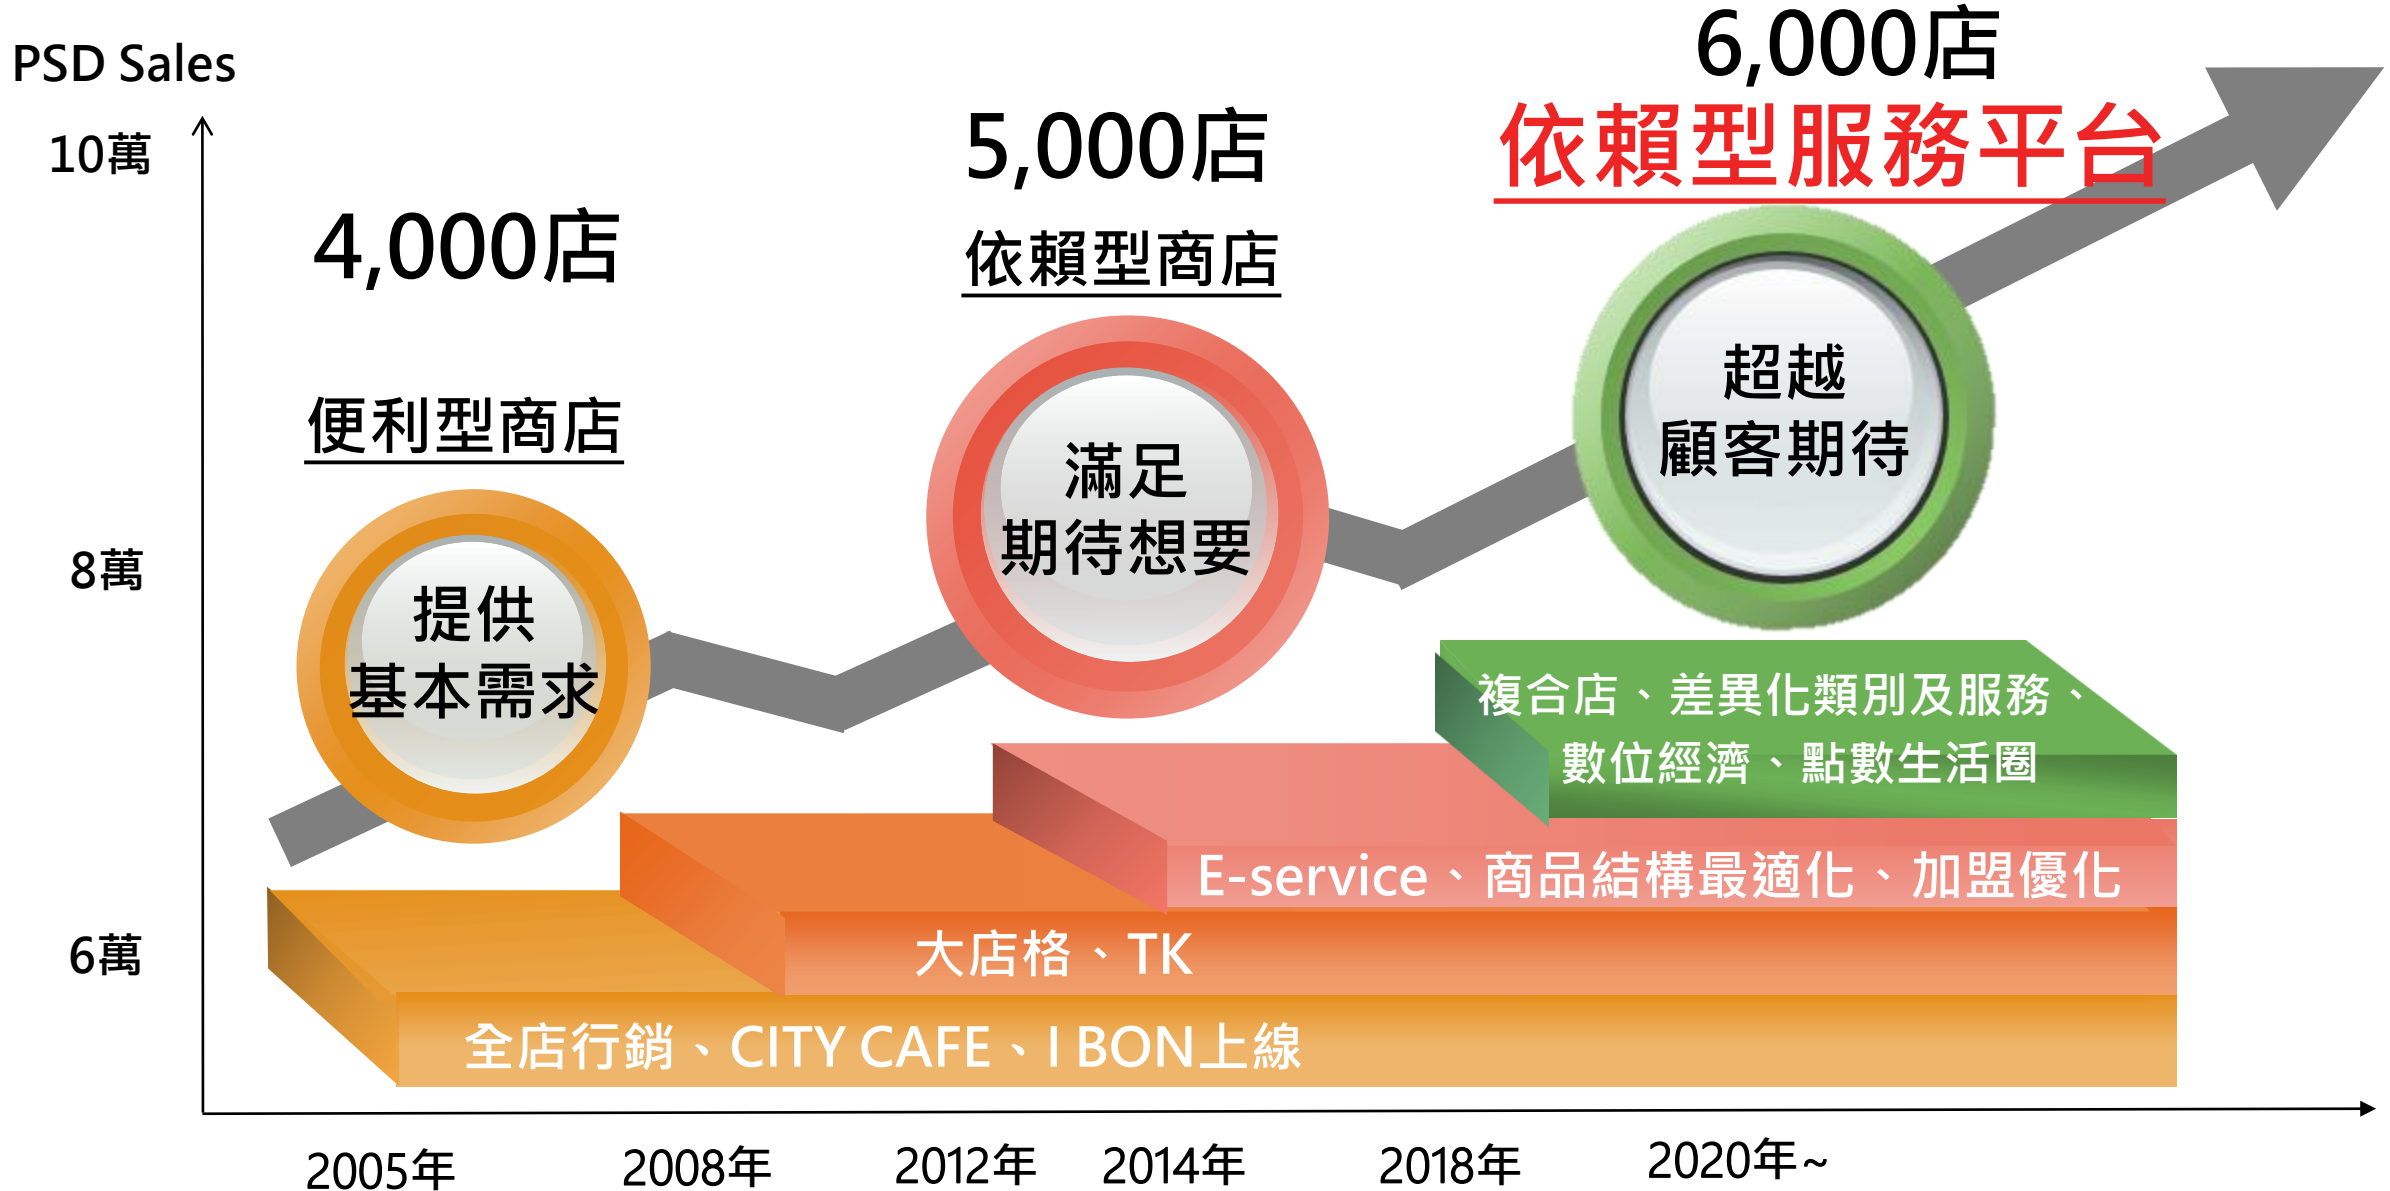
PSD Sales

10萬

8萬

6萬

4,000店

便利型商店

提供
基本需求

5,000店

依賴型商店

滿足
期待想要

6,000店

依賴型服務平台

超越
顧客期待

複合店、差異化類別及服務、數位經濟、點數生活圈

E-service、商品結構最適化、加盟優化

大店格、TK

全店行銷、CITY CAFE、I BON上線

2005年 2008年 2012年 2014年 2018年 2020年~